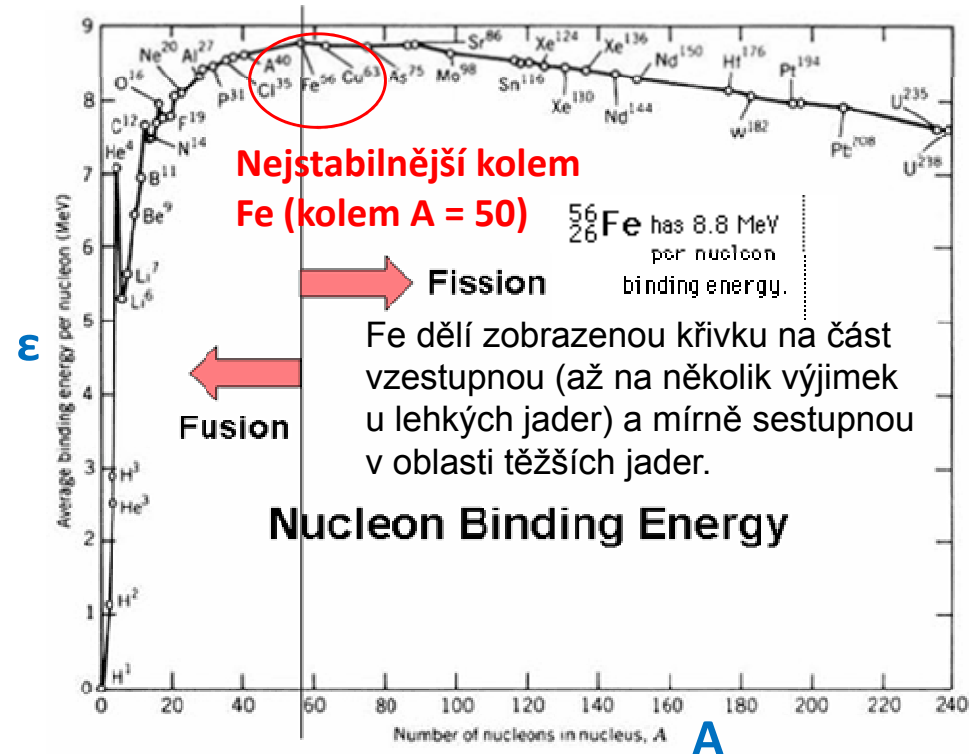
9
8
7
6
5
4
3
2
1
0

Average binding energy per nucleon (MeV)

ε

$Ne^{20}$ $Al^{27}$ $A^{40}$ $Fe^{56}$ $Cu^{63}$ $As^{75}$ $Sr^{86}$ $Mo^{98}$ $Sn^{116}$ $Xe^{124}$ $Xe^{130}$ $Xe^{136}$ $Nd^{144}$ $Nd^{150}$ $Hf^{176}$ $W^{182}$ $Pt^{194}$ $Pt^{208}$ $U^{235}$ $U^{238}$
$O^{16}$ $F^{19}$ $P^{31}$ $Cl^{35}$ $C^{12}$ $N^{14}$ $He^{4}$ $B^{11}$ $Be^{9}$ $Li^{7}$ $Li^{6}$ $H^{3}$ $He^{3}$ $H^{2}$ $H^{1}$

Nejstabilnější kolem Fe (kolem A = 50)

$^{56}_{26}Fe$ has 8.8 MeV per nucleon binding energy.

Fission

Fusion

Fe dělí zobrazenou křivku na část vzestupnou (až na několik výjimek u lehkých jader) a mírně sestupnou v oblasti těžších jader.

Nucleon Binding Energy

0 20 40 60 80 100 120 140 160 180 200 220 240

Number of nucleons in nucleus, A

A